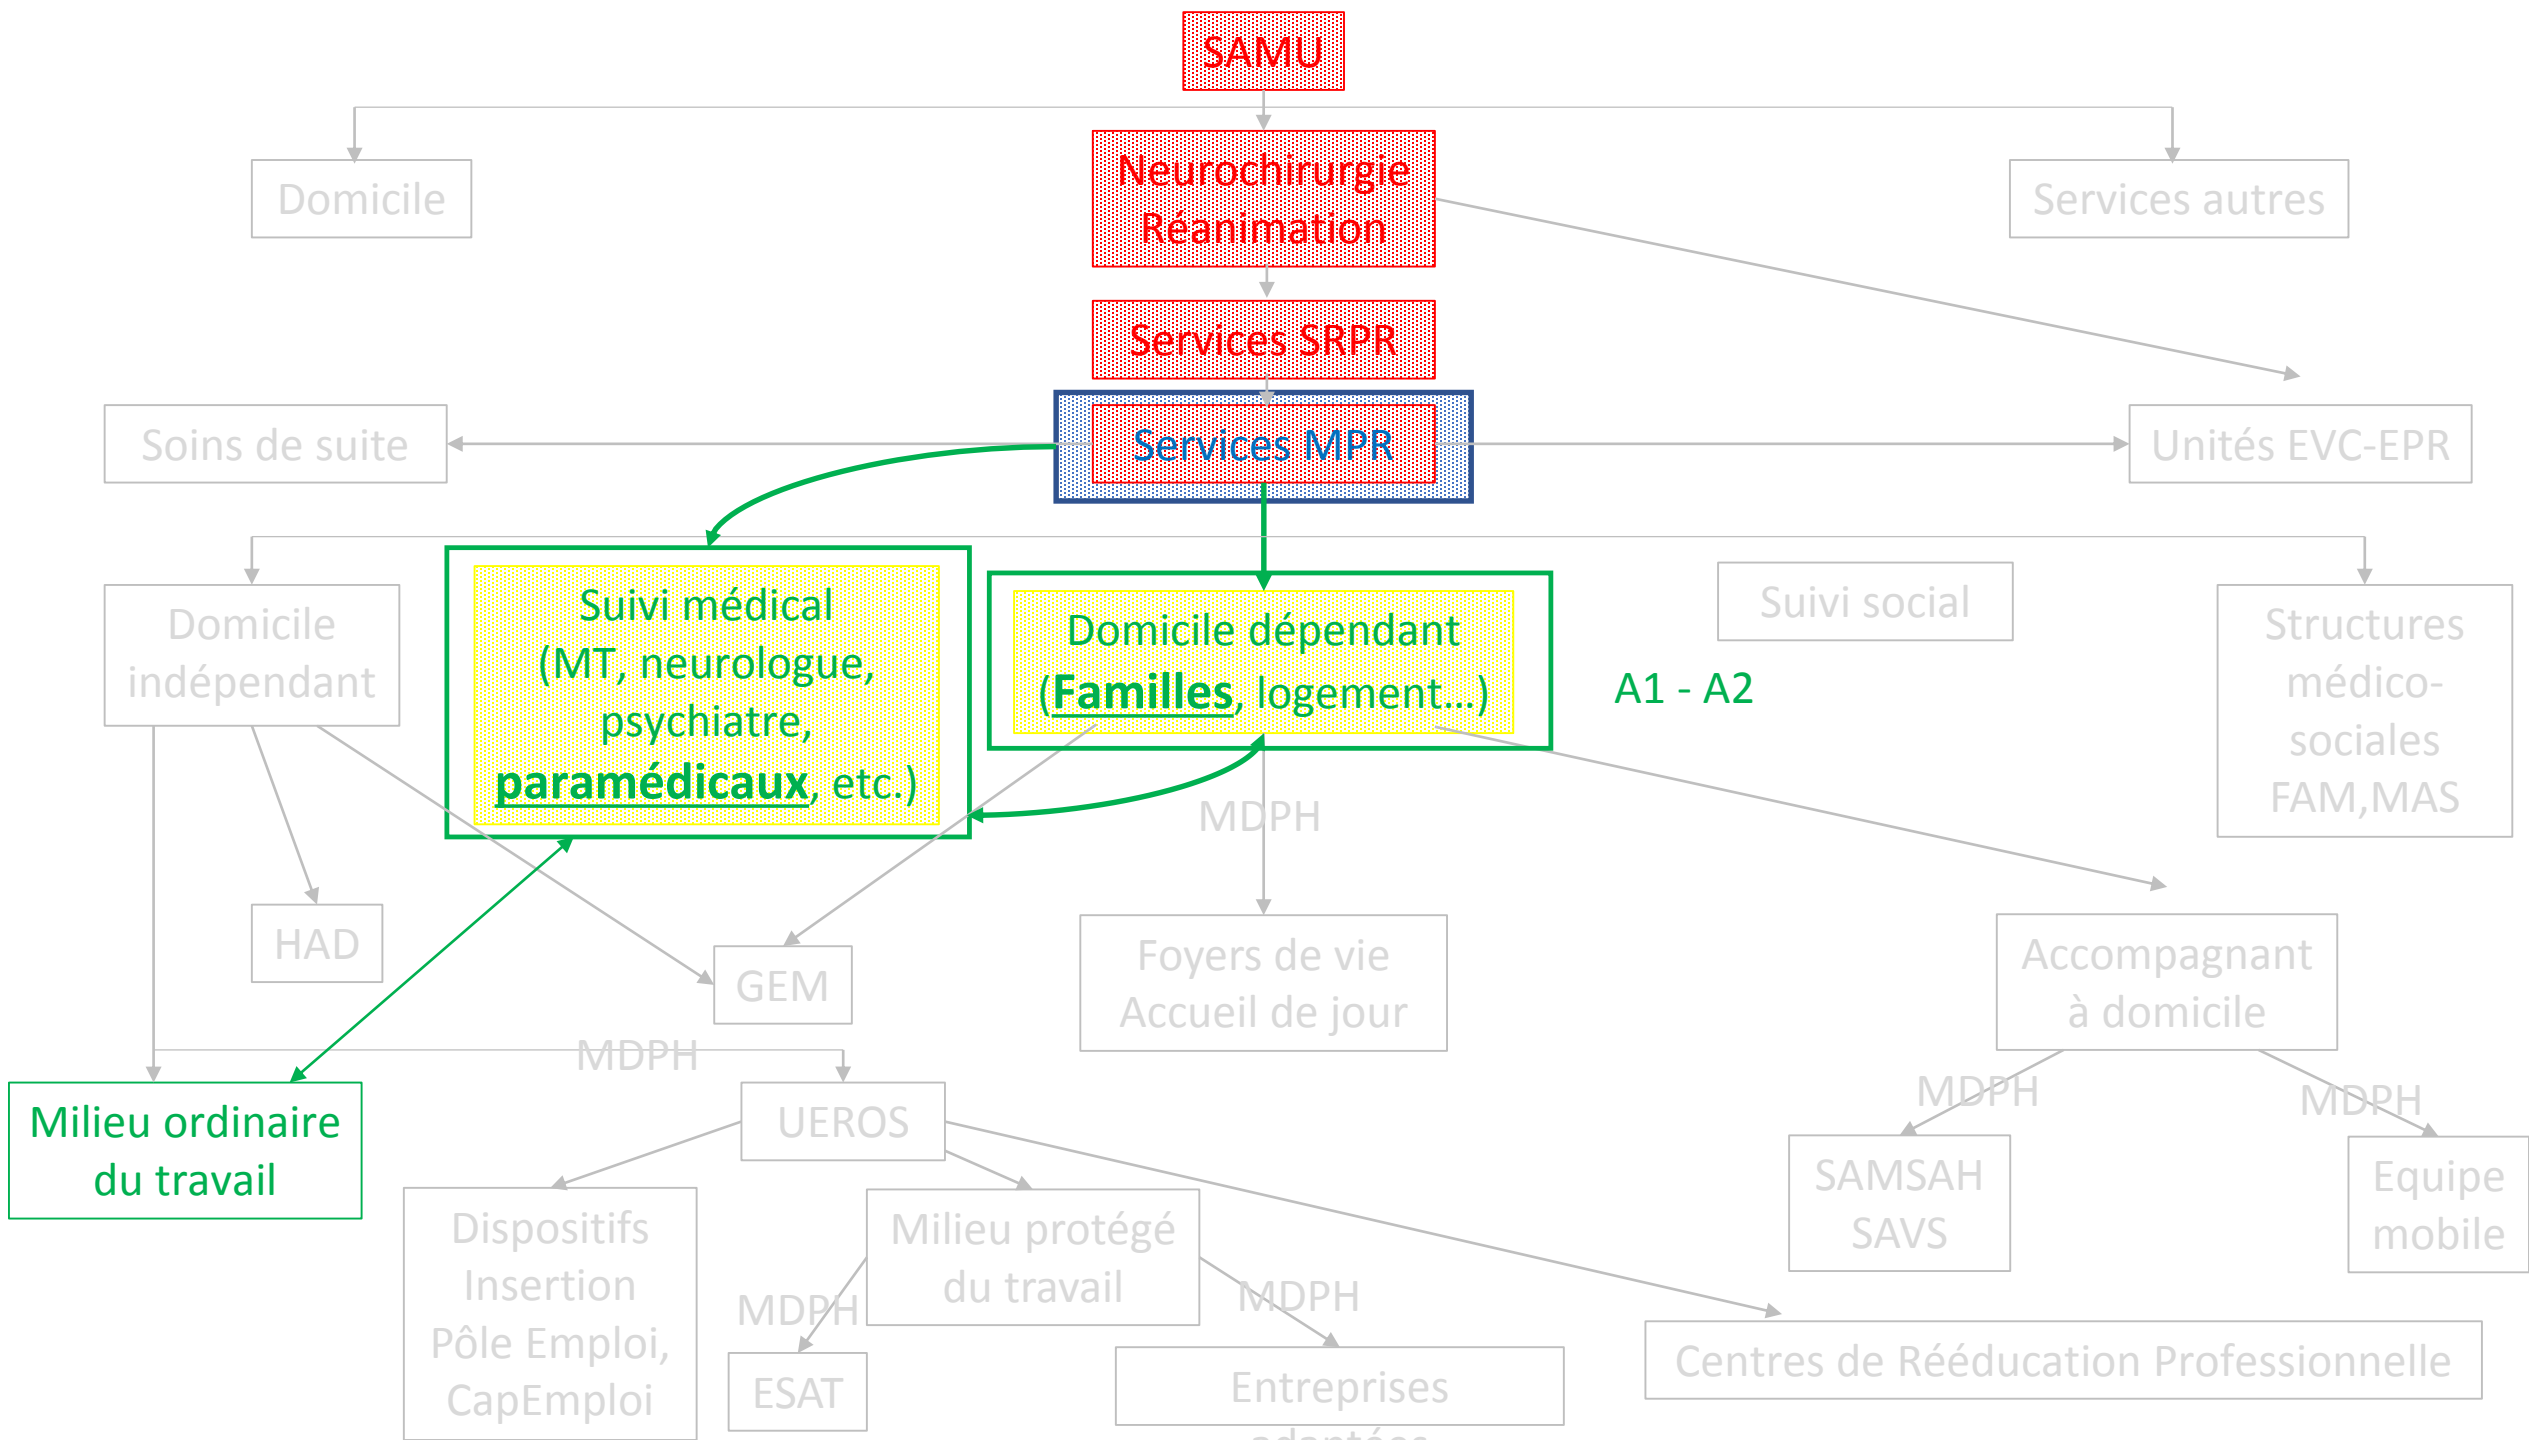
SAMU

Domicile

Neurochirurgie Réanimation

Services autres

Services SRPR

Soins de suite

Services MPR

Unités EVC-EPR

Domicile indépendant

Suivi médical (MT, neurologue, psychiatre, **paramédicaux**, etc.)

Domicile dépendant (**Familles**, logement…)

Suivi social

Structures médico-sociales FAM,MAS

A1 - A2

MDPH

HAD

GEM

Foyers de vie Accueil de jour

Accompagnant à domicile

MDPH

Milieu ordinaire du travail

UEROS

MDPH

MDPH

SAMSAH SAVS

Equipe mobile

Dispositifs Insertion Pôle Emploi, CapEmploi

Milieu protégé du travail

MDPH

MDPH

ESAT

Entreprises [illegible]

Centres de Rééducation Professionnelle